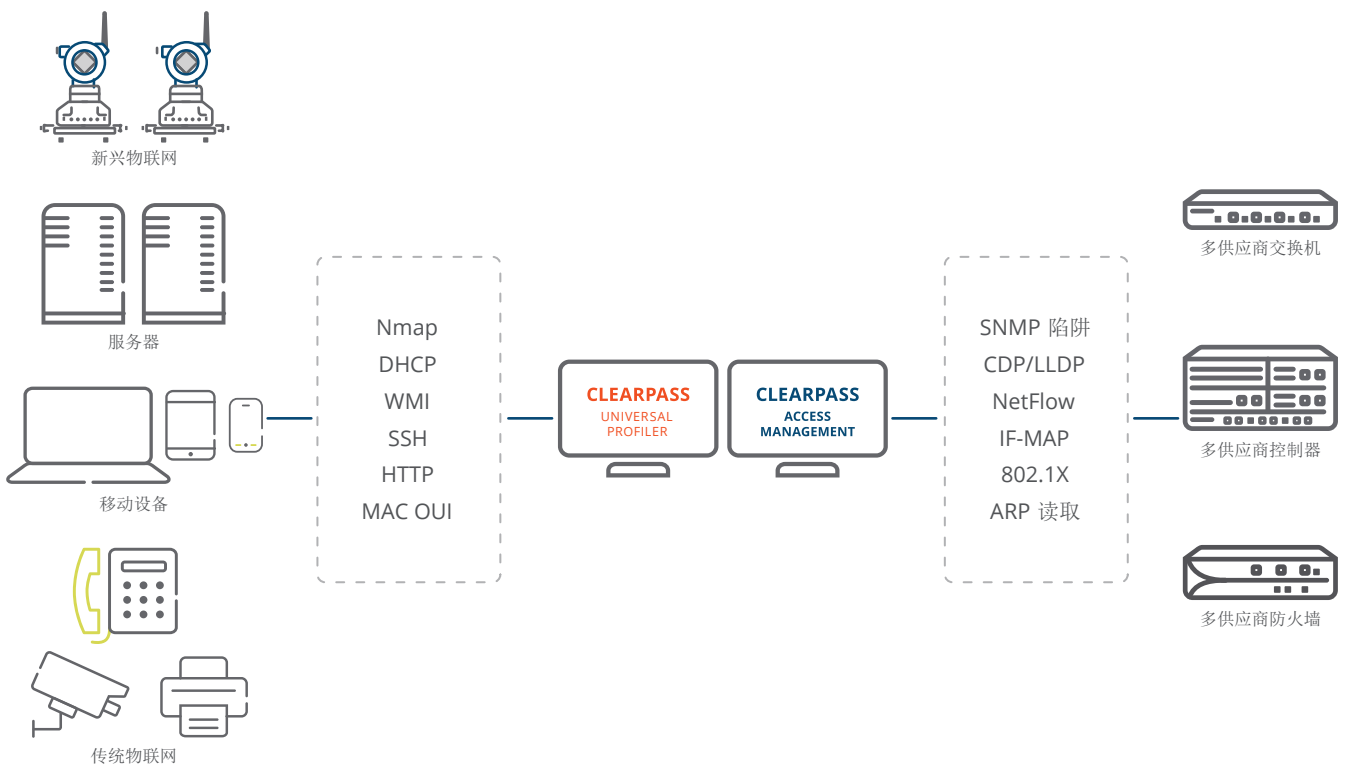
新兴物联网

服务器

移动设备

传统物联网

Nmap
DHCP
WMI
SSH
HTTP
MAC OUI

CLEARPASS
UNIVERSAL
PROFILER

CLEARPASS
ACCESS
MANAGEMENT

SNMP 陷阱
CDP/LLDP
NetFlow
IF-MAP
802.1X
ARP 读取

多供应商交换机

多供应商控制器

多供应商防火墙